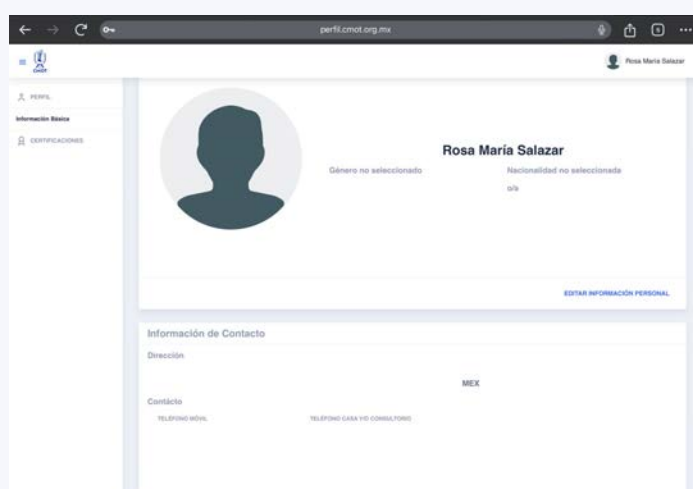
perfil.cmot.org.mx

CMOT

Rosa María Salazar

PERFIL

Información Básica

CERTIFICACIONES

Rosa María Salazar

Género no seleccionado

Nacionalidad no seleccionada

n/a

EDITAR INFORMACIÓN PERSONAL

Información de Contacto

Dirección

MEX

Contácto

TELÉFONO MÓVIL

TELÉFONO CASA Y/O CONSULTORIO